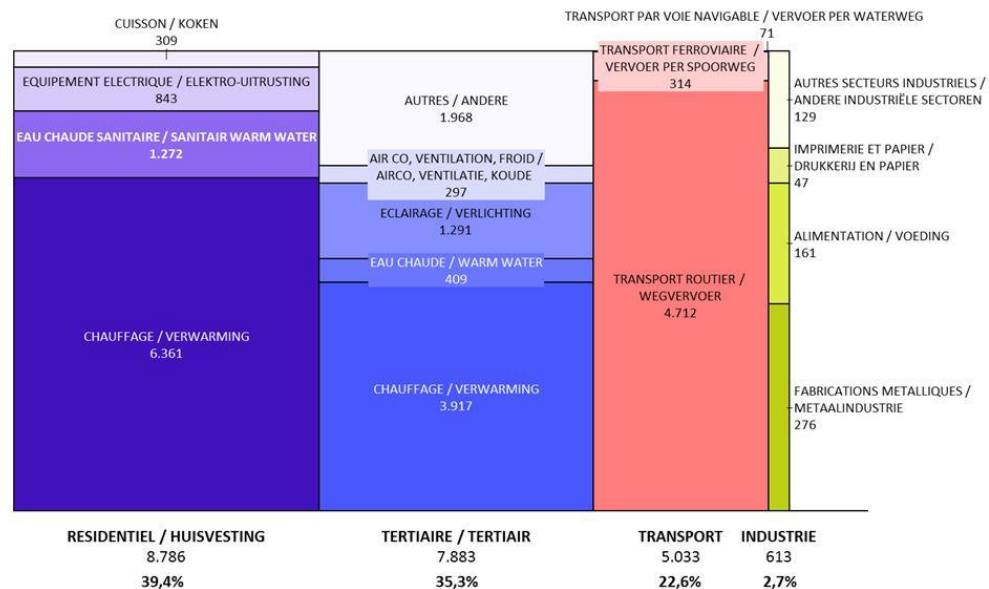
CUISSON / KOKEN
309

EQUIPEMENT ELECTRIQUE / ELEKTRO-UITRUSTING
843

EAU CHAUDE SANITAIRE / SANITAIR WARM WATER
1.272

CHAUFFAGE / VERWARMING
6.361

AUTRES / ANDERE
1.968

AIR CO, VENTILATION, FROID / AIRCO, VENTILATIE, KOUDE
297

ECLAIRAGE / VERLICHTING
1.291

EAU CHAUDE / WARM WATER
409

CHAUFFAGE / VERWARMING
3.917

TRANSPORT PAR VOIE NAVIGABLE / VERVOER PER WATERWEG
71

TRANSPORT FERROVIAIRE / VERVOER PER SPOORWEG
314

TRANSPORT ROUTIER / WEGVERVOER
4.712

AUTRES SECTEURS INDUSTRIELS / ANDERE INDUSTRIËLE SECTOREN
129

IMPRIMERIE ET PAPIER / DRUKKERIJ EN PAPIER
47

ALIMENTATION / VOEDING
161

FABRICATIONS METALLIQUES / METAALINDUSTRIE
276

RESIDENTIEL / HUISVESTING
8.786
39,4%

TERTIAIRE / TERTIAIR
7.883
35,3%

TRANSPORT
5.033
22,6%

INDUSTRIE
613
2,7%